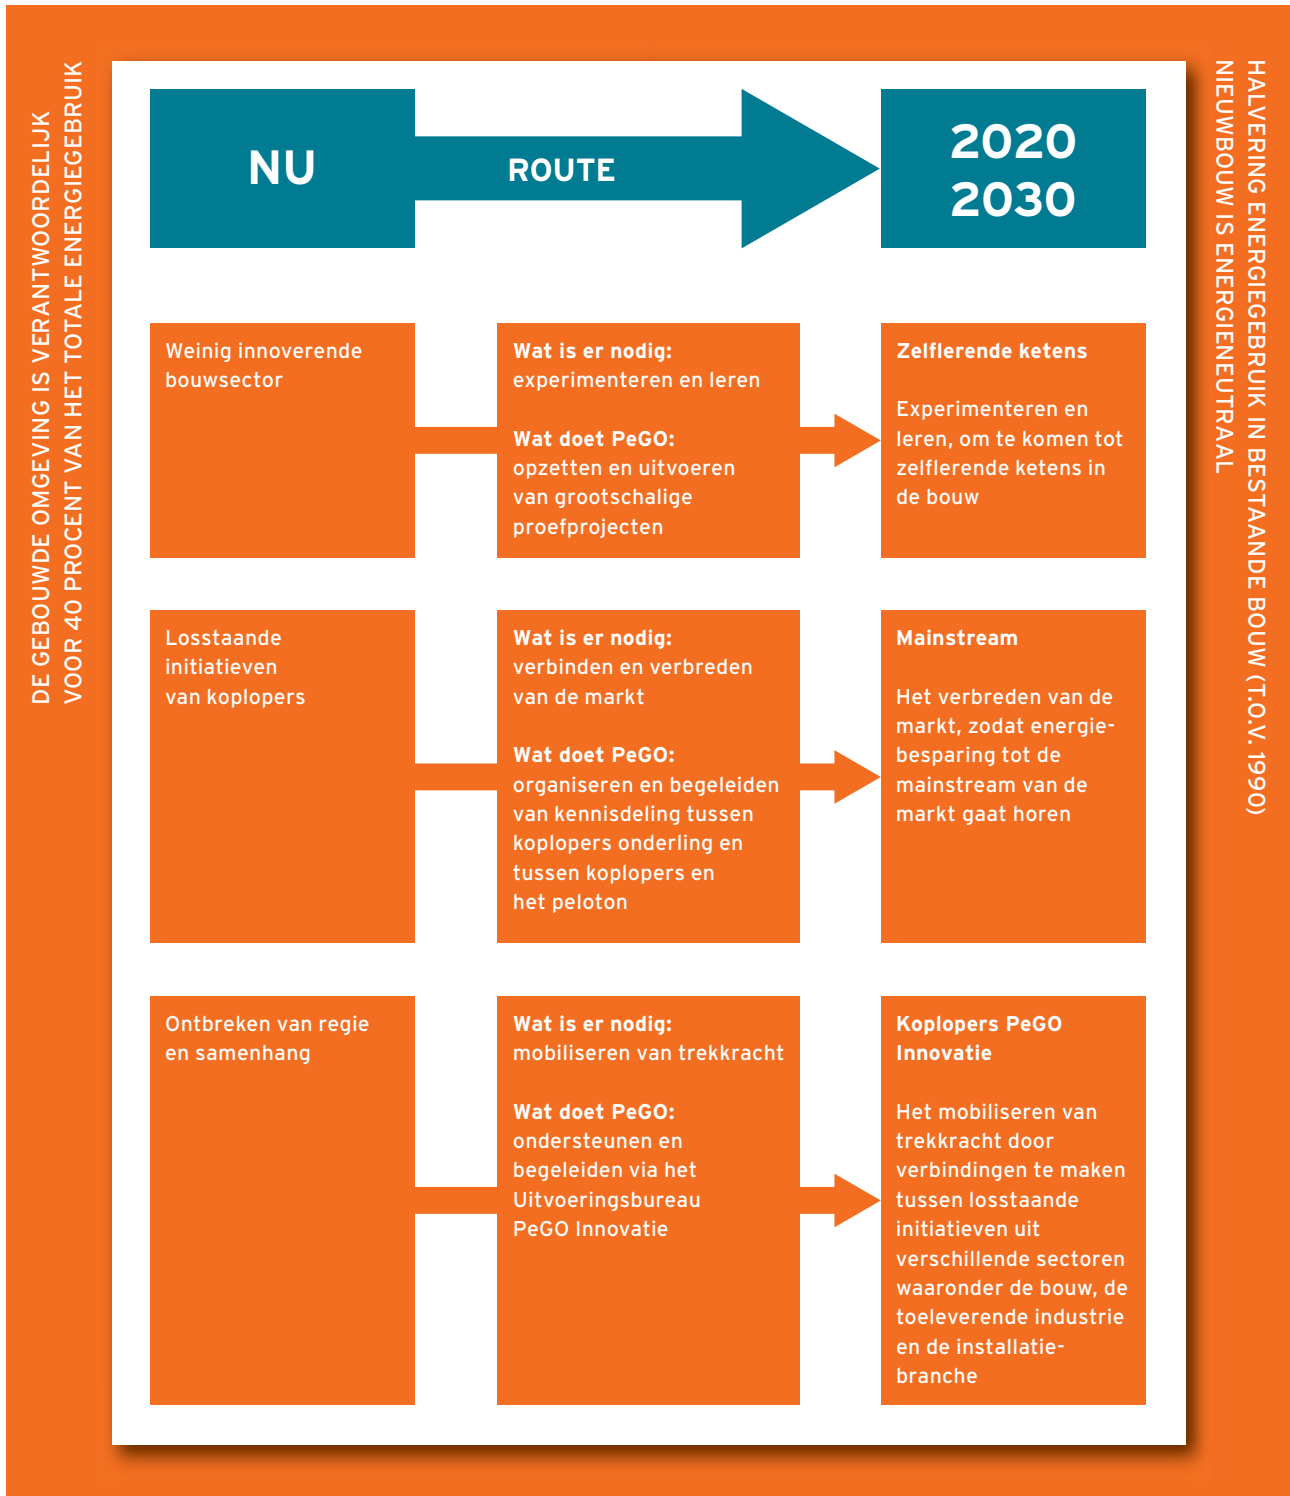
DE GEBOUWDE OMGEVING IS VERANTWOORDELIJK VOOR 40 PROCENT VAN HET TOTALE ENERGIEGEBRUIK

NU

ROUTE

2020
2030

HALVERING ENERGIEGEBRUIK IN BESTAANDE BOUW (T.O.V. 1990)
NIEUWBOUW IS ENERGIENEUTRAAL

Weinig innoverende bouwsector

**Wat is er nodig:** experimenteren en leren

**Wat doet PeGO:** opzetten en uitvoeren van grootschalige proefprojecten

**Zelflerende ketens**

Experimenteren en leren, om te komen tot zelflerende ketens in de bouw

Losstaande initiatieven van koplopers

**Wat is er nodig:** verbinden en verbreden van de markt

**Wat doet PeGO:** organiseren en begeleiden van kennisdeling tussen koplopers onderling en tussen koplopers en het peloton

**Mainstream**

Het verbreden van de markt, zodat energiebesparing tot de mainstream van de markt gaat horen

Ontbreken van regie en samenhang

**Wat is er nodig:** mobiliseren van trekkracht

**Wat doet PeGO:** ondersteunen en begeleiden via het Uitvoeringsbureau PeGO Innovatie

**Koplopers PeGO Innovatie**

Het mobiliseren van trekkracht door verbindingen te maken tussen losstaande initiatieven uit verschillende sectoren waaronder de bouw, de toeleverende industrie en de installatiebranche